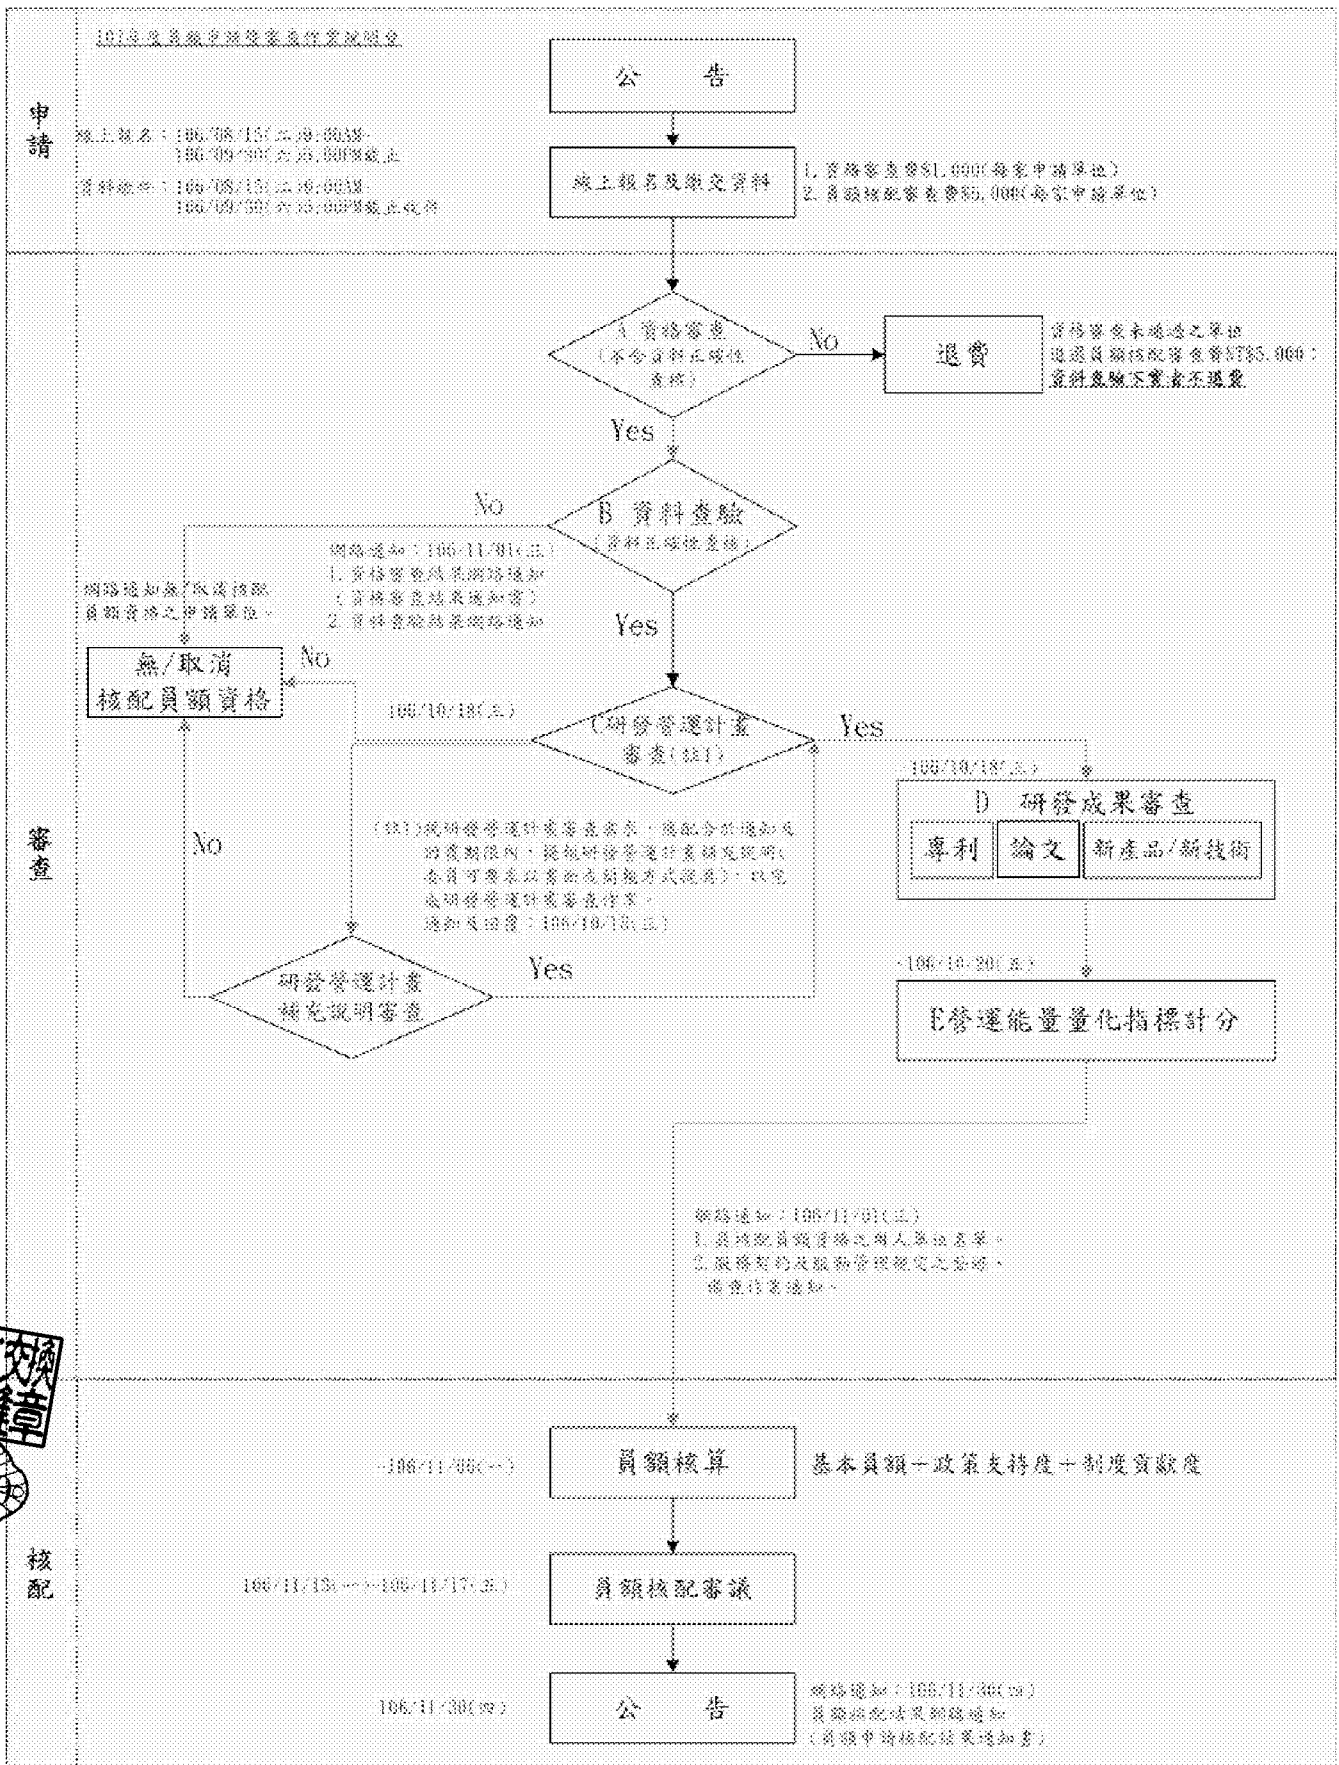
申請

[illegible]

公　告

線上報名：106/08/15(二)10:00起 106/09/30(六)為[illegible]截止

資料繳交：106/08/15(二)10:00起 106/09/30(六)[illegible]截止收件

線上報名及繳交資料

1. 資格審查費$1,000(每家申請單位)
2. 員額核配審查費$5,000(每家申請單位)

審查

A 資格審查（不含資料正確性查核）

No

退費

資格審查未通過之單位退還員額核配審查費NT$5,000；資料查驗不實者不退費

Yes

No

B 資料查驗（資料正確性查核）

網路通知：106/11/01(三)
1. 資格審查結果網路通知（資格審查結果通知書）
2. 資料查驗結果網路通知

網路通知無/取消核配員額資格之申請單位。

Yes

無/取消核配員額資格

No

106/10/18(三)

C研發營運計畫審查(註1)

Yes

106/10/18(三)

D 研發成果審查

專利

論文

新產品/新技術

No

(註1)就研發營運計畫審查需求，請配合於通知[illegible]期限內，提報研發營運計畫補充說明(委員可要求以書面或簡報方式說明)，以完成研發營運計畫審查作業。通知截止日：106/10/18(三)

Yes

研發營運計畫補充說明審查

106/10/20(五)

E營運能量量化指標計分

網路通知：106/11/01(三)
1. 員額核配員額資格之個人單位名單。
2. 服務契約及服務管理規定之公告。
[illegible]

核配

106/11/06(一)

員額核算

基本員額＋政策支持度＋制度貢獻度

106/11/13(一)～106/11/17(五)

員額核配審議

106/11/30(四)

公　告

網路通知：106/11/30(四)
員額核配結果網路通知
(員額申請核配結果通知書)